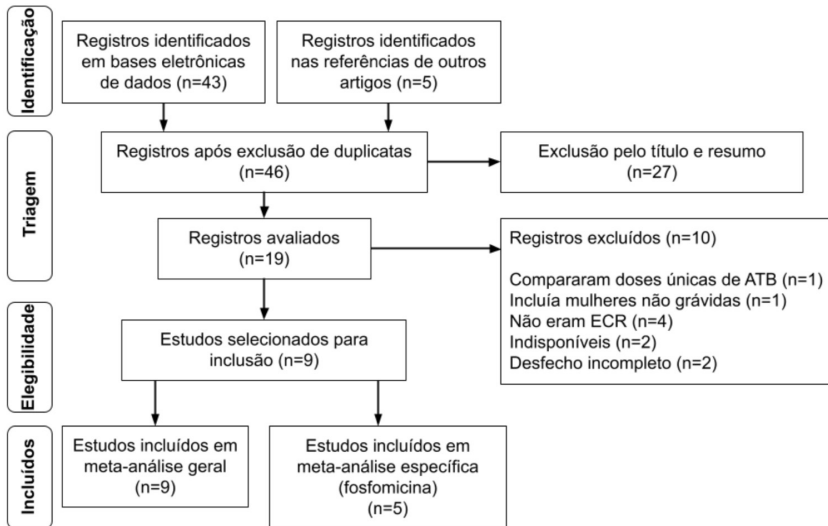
Identificação

Registros identificados em bases eletrônicas de dados (n=43)

Registros identificados nas referências de outros artigos (n=5)

Triagem

Registros após exclusão de duplicatas (n=46)

Exclusão pelo título e resumo (n=27)

Registros avaliados (n=19)

Registros excluídos (n=10)

Compararam doses únicas de ATB (n=1)
Incluía mulheres não grávidas (n=1)
Não eram ECR (n=4)
Indisponíveis (n=2)
Desfecho incompleto (n=2)

Elegibilidade

Estudos selecionados para inclusão (n=9)

Incluídos

Estudos incluídos em meta-análise geral (n=9)

Estudos incluídos em meta-análise específica (fosfomicina) (n=5)